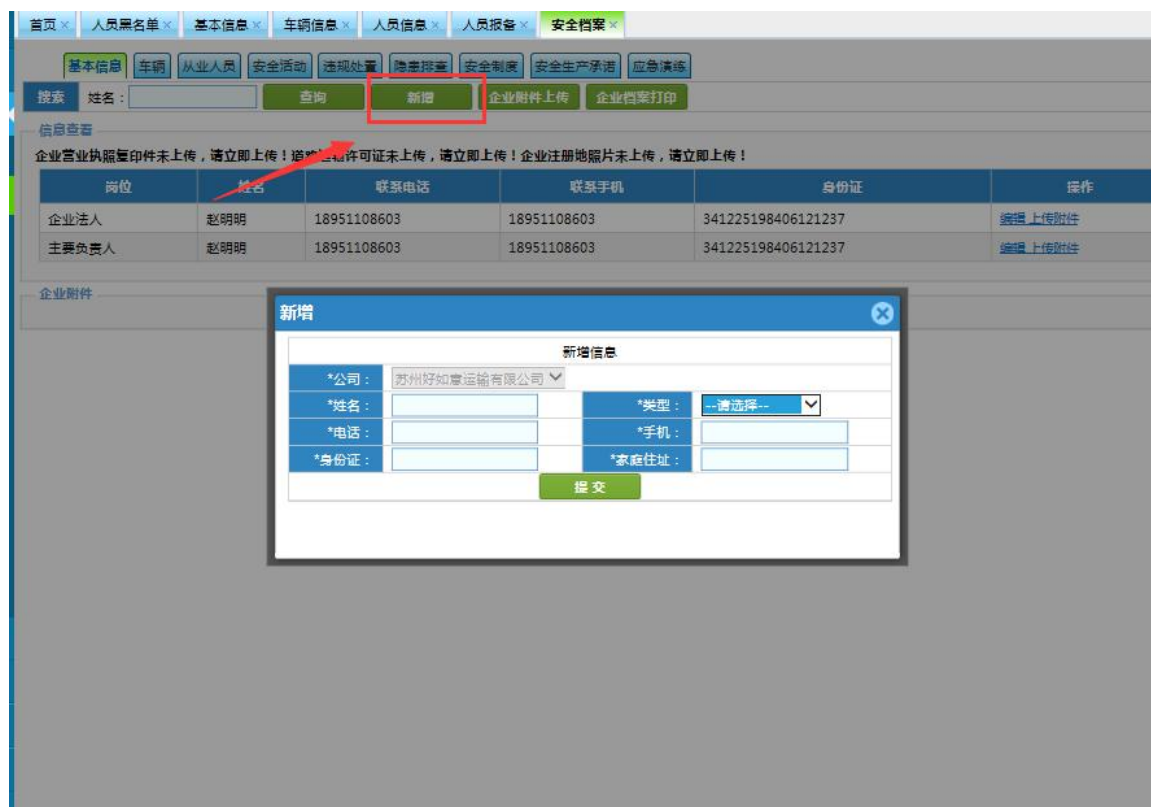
首页 × 人员黑名单 × 基本信息 × 车辆信息 × 人员信息 × 人员报备 × 安全档案 ×

基本信息 车辆 从业人员 安全活动 违规处置 隐患排查 安全制度 安全生产承诺 应急演练

搜索 姓名： 查询 新增 企业附件上传 企业档案打印

信息查看

企业营业执照复印件未上传，请立即上传！道路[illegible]许可证未上传，请立即上传！企业注册地照片未上传，请立即上传！

| 岗位 | 姓名 | 联系电话 | 联系手机 | 身份证 | 操作 |
|---|---|---|---|---|---|
| 企业法人 | 赵明明 | 18951108603 | 18951108603 | 341225198406121237 | 编辑 上传附件 |
| 主要负责人 | 赵明明 | 18951108603 | 18951108603 | 341225198406121237 | 编辑 上传附件 |

企业附件

新增

新增信息

| *公司： | 苏州好如意运输有限公司 | | |
|---|---|---|---|
| *姓名： | | *类型： | --请选择-- |
| *电话： | | *手机： | |
| *身份证： | | *家庭住址： | |

提 交